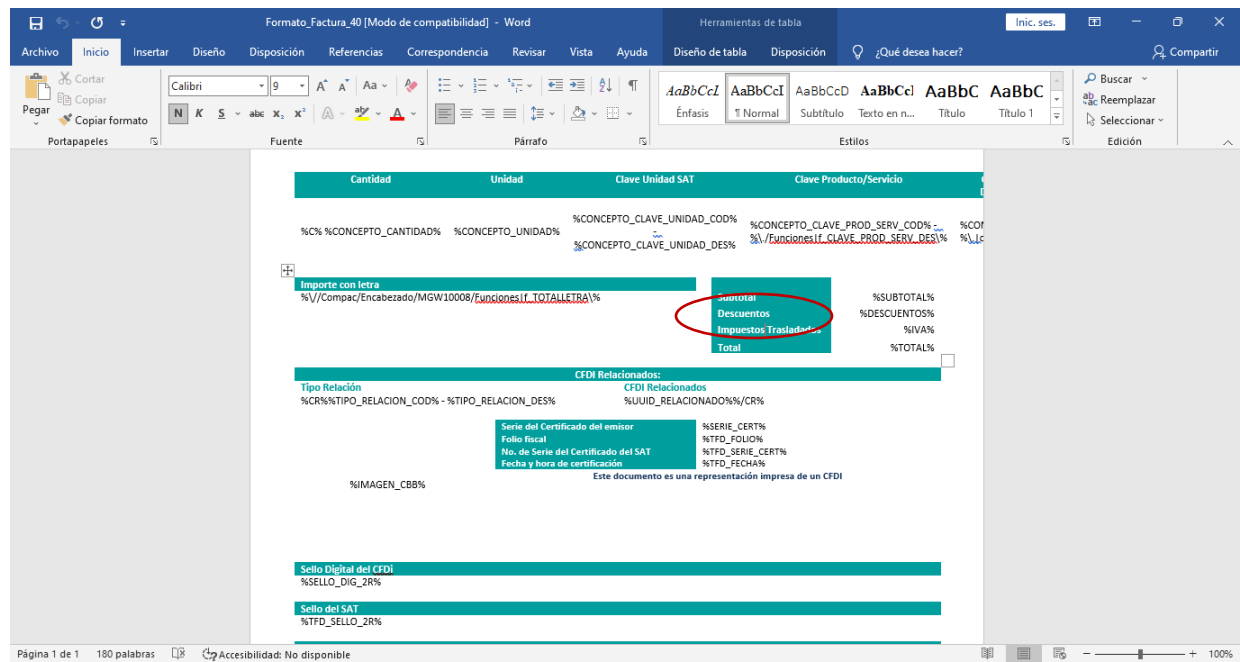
Formato_Factura_40 [Modo de compatibilidad] - Word
Herramientas de tabla
Inic. ses.
Archivo Inicio Insertar Diseño Disposición Referencias Correspondencia Revisar Vista Ayuda Diseño de tabla Disposición ¿Qué desea hacer? Compartir
Cortar
Copiar
Pegar
Copiar formato
Calibri 9
N K S abc $x_2$ $x^2$
AaBbCcI Énfasis
AaBbCcI ¶ Normal
AaBbCcD Subtítulo
AaBbCcI Texto en n...
AaBbC Título
AaBbC Título 1
Buscar
Reemplazar
Seleccionar
Portapapeles Fuente Párrafo Estilos Edición

| Cantidad | Unidad | Clave Unidad SAT | Clave Producto/Servicio |
|---|---|---|---|
| %C% %CONCEPTO_CANTIDAD% | %CONCEPTO_UNIDAD% | %CONCEPTO_CLAVE_UNIDAD_COD% %CONCEPTO_CLAVE_UNIDAD_DES% | %CONCEPTO_CLAVE_PROD_SERV_COD% - %\./Funciones|f_CLAVE_PROD_SERV_DES\% |

Importe con letra
%\//Compac/Encabezado/MGW10008/Funciones|f_TOTALLETRA\%

| Subtotal | %SUBTOTAL% |
|---|---|
| Descuentos | %DESCUENTOS% |
| Impuestos Trasladados | %IVA% |
| Total | %TOTAL% |

CFDI Relacionados:
Tipo Relación
%CR%%TIPO_RELACION_COD% - %TIPO_RELACION_DES%
CFDI Relacionados
%UUID_RELACIONADO%%/CR%

| Serie del Certificado del emisor | %SERIE_CERT% |
|---|---|
| Folio fiscal | %TFD_FOLIO% |
| No. de Serie del Certificado del SAT | %TFD_SERIE_CERT% |
| Fecha y hora de certificación | %TFD_FECHA% |

%IMAGEN_CBB%
Este documento es una representación impresa de un CFDI

Sello Digital del CFDI
%SELLO_DIG_2R%

Sello del SAT
%TFD_SELLO_2R%

Página 1 de 1 180 palabras Accesibilidad: No disponible 100%